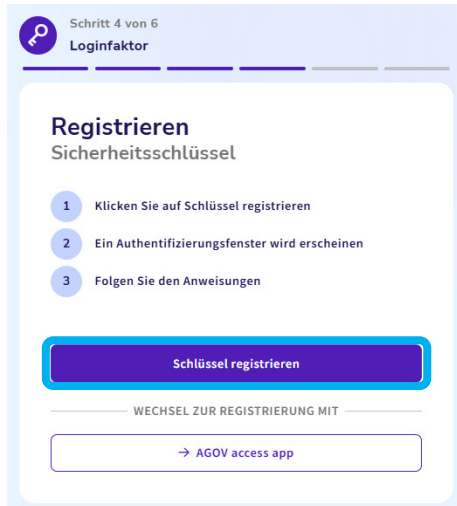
Schritt 4 von 6
Loginfaktor

Registrieren
Sicherheitsschlüssel

1 Klicken Sie auf Schlüssel registrieren
2 Ein Authentifizierungsfenster wird erscheinen
3 Folgen Sie den Anweisungen

Schlüssel registrieren

WECHSEL ZUR REGISTRIERUNG MIT

→ AGOV access app